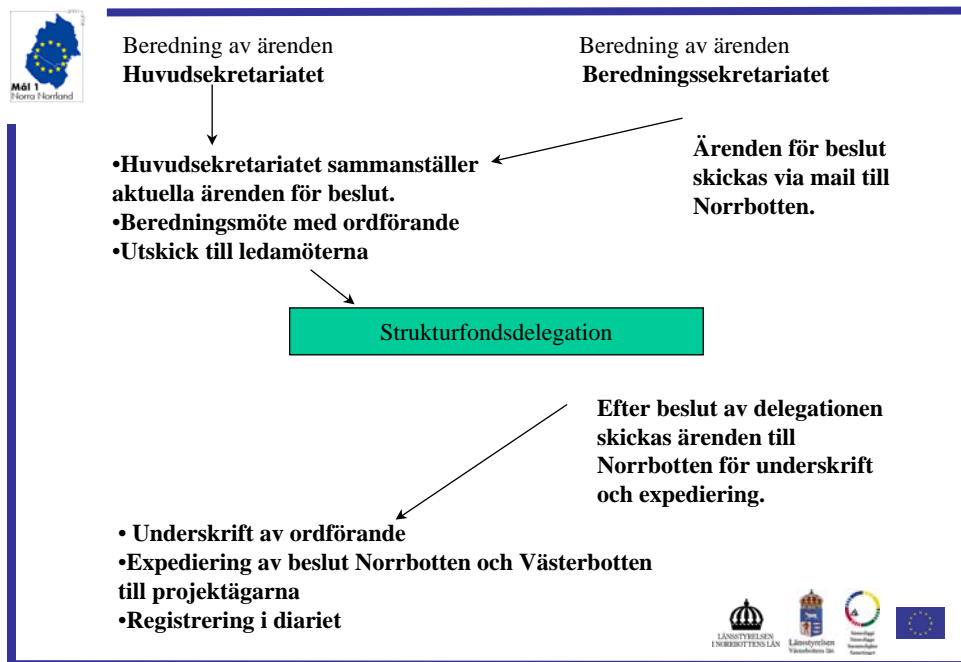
Mål 1
Norra Norrland

Beredning av ärenden
**Huvudsekretariatet**

Beredning av ärenden
**Beredningssekretariatet**

•Huvudsekretariatet sammanställer aktuella ärenden för beslut.
•Beredningsmöte med ordförande
•Utskick till ledamöterna

Ärenden för beslut skickas via mail till Norrbotten.

Strukturfondsdelegation

Efter beslut av delegationen skickas ärenden till Norrbotten för underskrift och expediering.

• Underskrift av ordförande
•Expediering av beslut Norrbotten och Västerbotten till projektägarna
•Registrering i diariet

LÄNSSTYRELSEN I NORRBOTTENS LÄN
Länsstyrelsen Västerbotten län